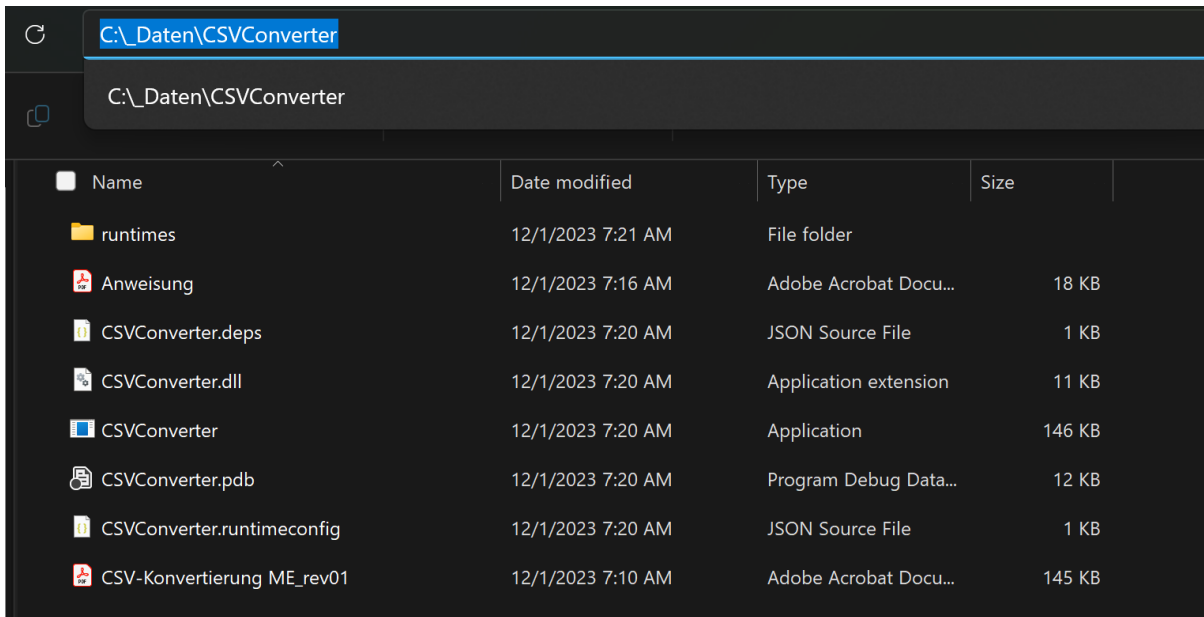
C:\_Daten\CSVConverter

C:\_Daten\CSVConverter

| Name | Date modified | Type | Size |
|---|---|---|---|
| runtimes | 12/1/2023 7:21 AM | File folder | |
| Anweisung | 12/1/2023 7:16 AM | Adobe Acrobat Docu... | 18 KB |
| CSVConverter.deps | 12/1/2023 7:20 AM | JSON Source File | 1 KB |
| CSVConverter.dll | 12/1/2023 7:20 AM | Application extension | 11 KB |
| CSVConverter | 12/1/2023 7:20 AM | Application | 146 KB |
| CSVConverter.pdb | 12/1/2023 7:20 AM | Program Debug Data... | 12 KB |
| CSVConverter.runtimeconfig | 12/1/2023 7:20 AM | JSON Source File | 1 KB |
| CSV-Konvertierung ME_rev01 | 12/1/2023 7:10 AM | Adobe Acrobat Docu... | 145 KB |